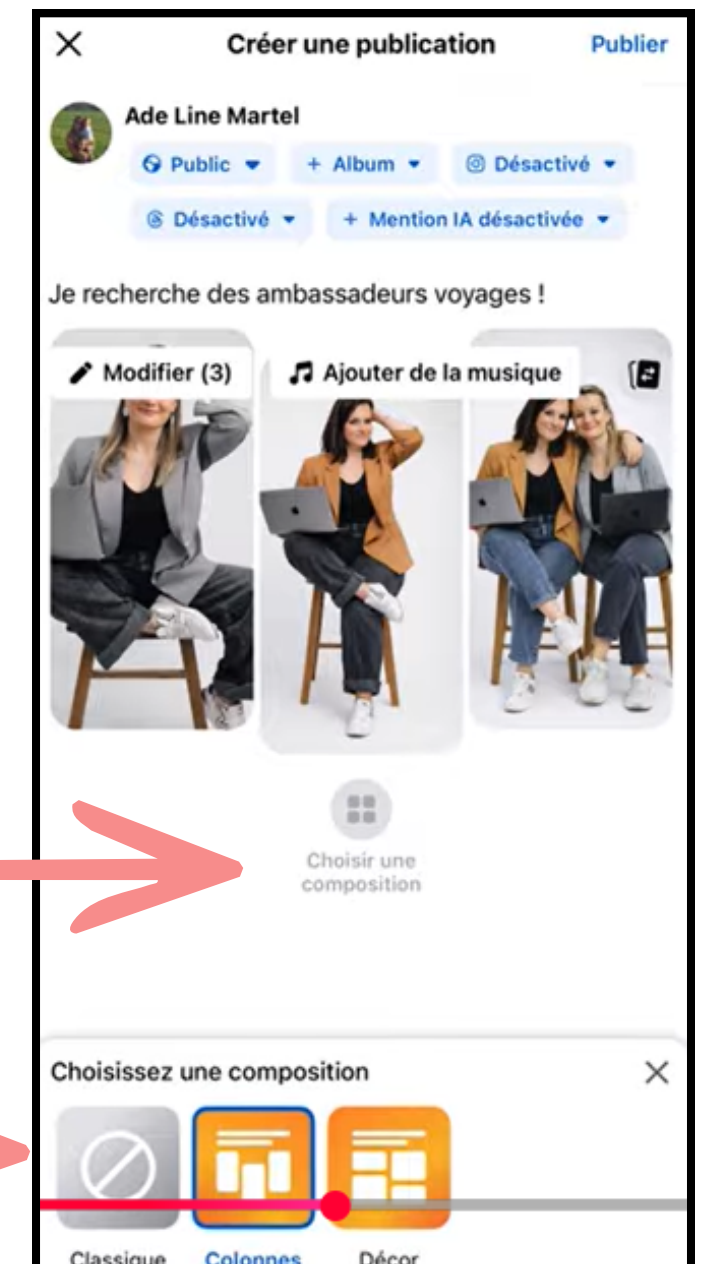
Créer une publication
Publier

Ade Line Martel
Public
+ Album
Désactivé
Désactivé
+ Mention IA désactivée

Je recherche des ambassadeurs voyages !

Modifier (3)
Ajouter de la musique

Choisir une composition

Choisissez une composition

Classique
Colonnes
Décor